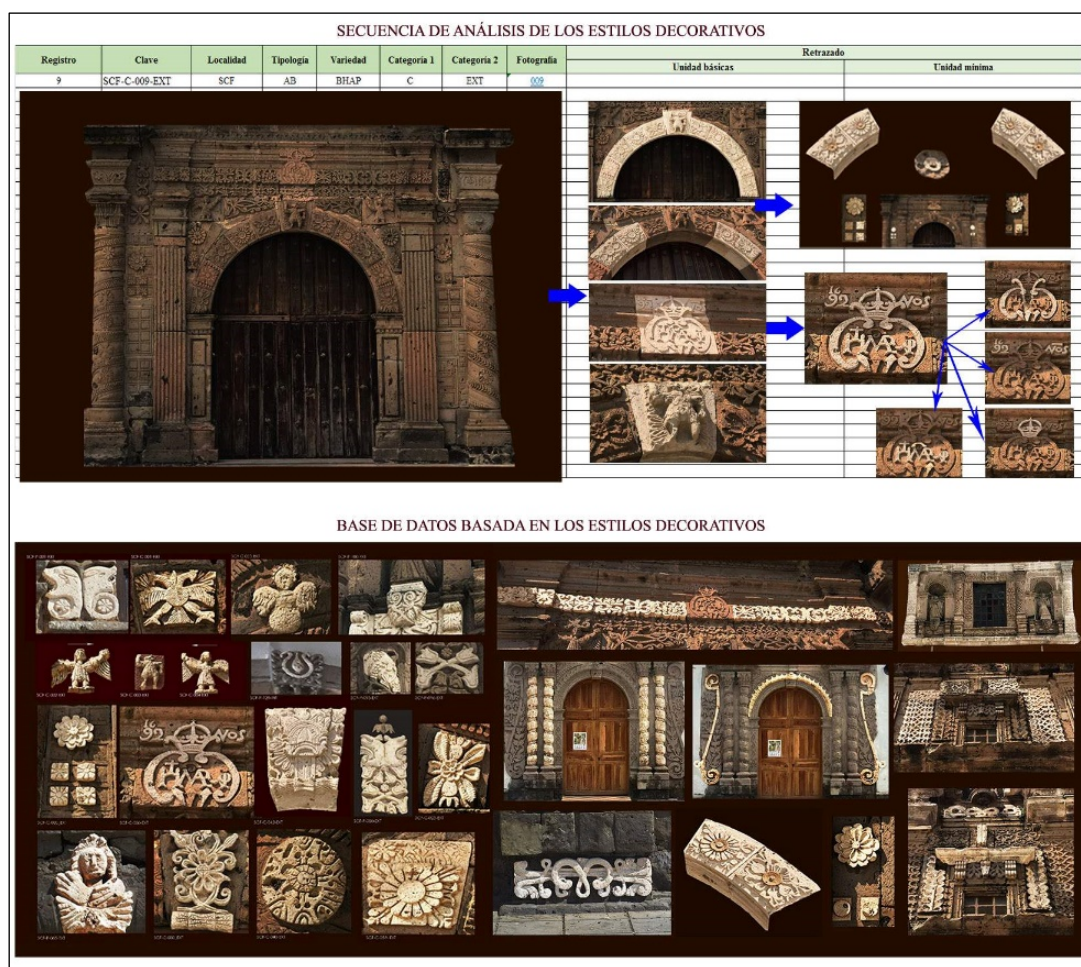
SECUENCIA DE ANÁLISIS DE LOS ESTILOS DECORATIVOS

| Registro | Clave | Localidad | Tipología | Variedad | Categoría 1 | Categoría 2 | Fotografía |
|---|---|---|---|---|---|---|---|
| 9 | SCF-C-009-EXT | SCF | AB | BHAP | C | EXT | 009 |

Retrazado

Unidad básicas | Unidad mínima

BASE DE DATOS BASADA EN LOS ESTILOS DECORATIVOS